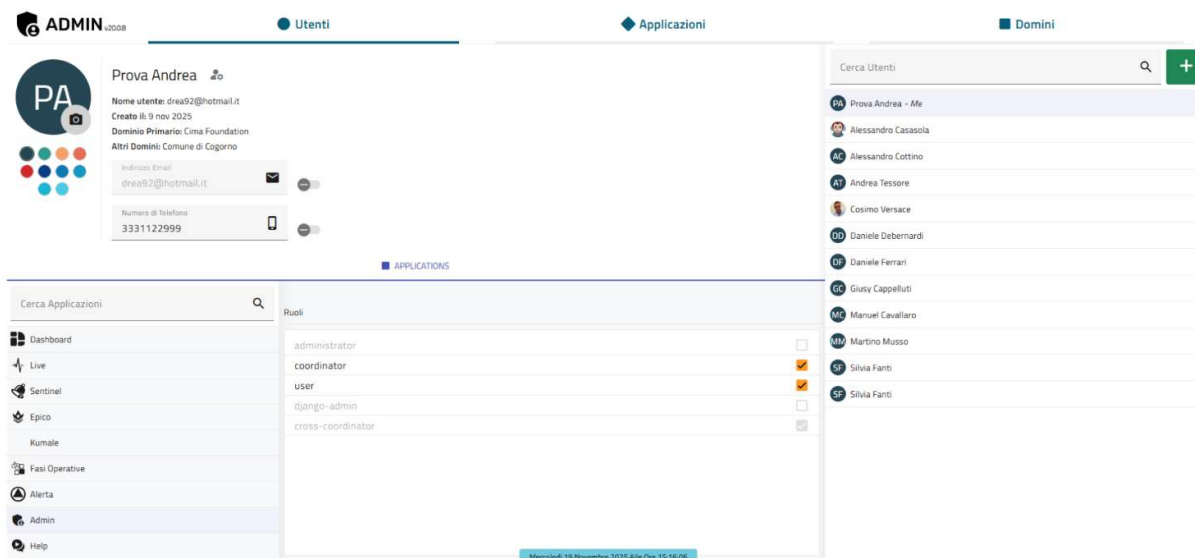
ADMIN v2008

Utenti

Applicazioni

Domini

PA

Prova Andrea

Nome utente: drea92@hotmail.it
Creato il: 9 nov 2025
Dominio Primario: Cima Foundation
Altri Domini: Comune di Cogorno

Indirizzo Email
drea92@hotmail.it

Numero di Telefono
3331122999

APPLICATIONS

Cerca Applicazioni

Dashboard
Live
Sentinel
Epico
Kumale
Fasi Operative
Alerta
Admin
Help

Ruoli

administrator
coordinator
user
django-admin
cross-coordinator

Mercoledì 19 Novembre 2025 Alle Ore 15:16:06

Cerca Utenti

PA Prova Andrea - Me
Alessandro Casasola
AC Alessandro Cottino
AT Andrea Tessore
Cosimo Versace
DD Daniele Debernardi
DF Daniele Ferrari
GC Giusy Cappelluti
MC Manuel Cavallaro
MM Martino Musso
SF Silvia Fanti
SF Silvia Fanti